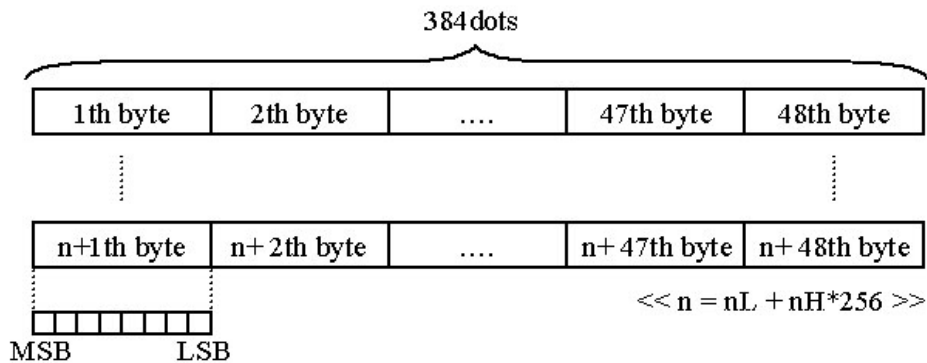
384dots

| 1th byte | 2th byte | .... | 47th byte | 48th byte |
|---|---|---|---|---|

| n+1th byte | n+2th byte | .... | n+47th byte | n+48th byte |
|---|---|---|---|---|

<< n = nL + nH*256 >>

MSB LSB